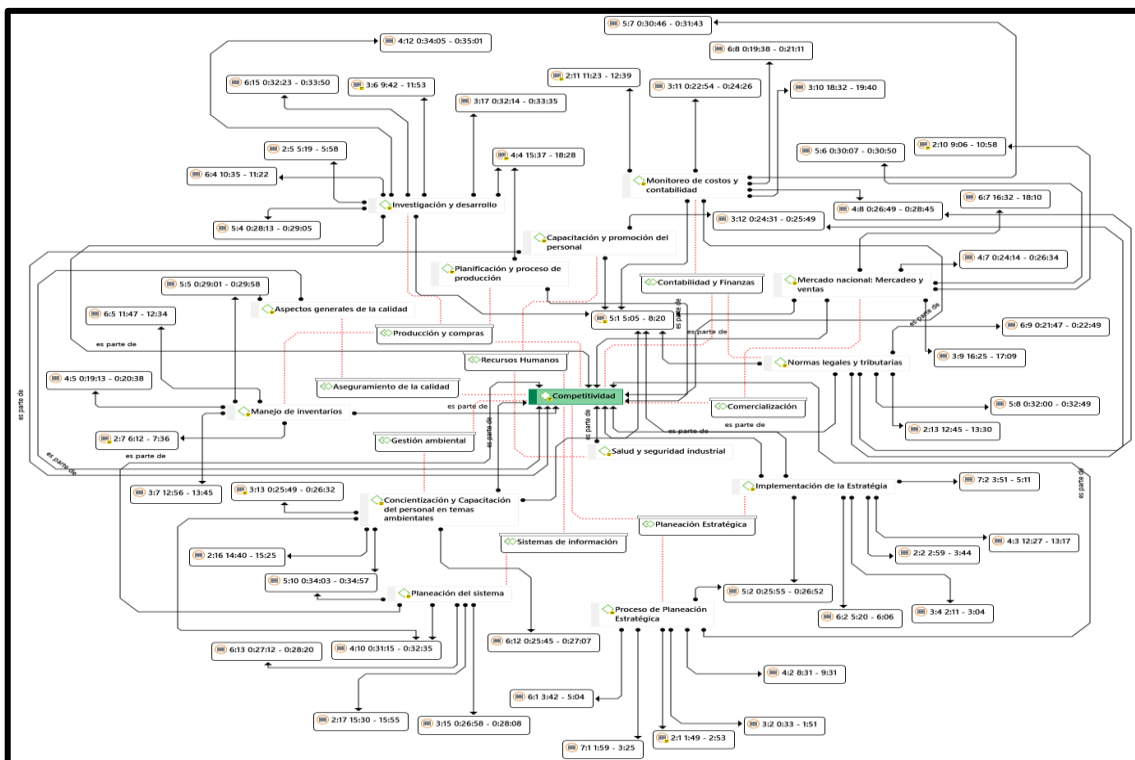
5:7 0:30:46 - 0:31:43
4:12 0:34:05 - 0:35:01
6:8 0:19:38 - 0:21:11
2:11 11:23 - 12:39
6:15 0:32:23 - 0:33:50
3:6 9:42 - 11:53
3:11 0:22:54 - 0:24:26
3:10 18:32 - 19:40
3:17 0:32:14 - 0:33:35
2:5 5:19 - 5:58
5:6 0:30:07 - 0:30:50
2:10 9:06 - 10:58
4:4 15:37 - 18:28
6:4 10:35 - 11:22
Monitoreo de costos y contabilidad
Investigación y desarrollo
6:7 16:32 - 18:10
4:8 0:26:49 - 0:28:45
5:4 0:28:13 - 0:29:05
3:12 0:24:31 - 0:25:49
Capacitación y promoción del personal
4:7 0:24:14 - 0:26:34
Planificación y proceso de producción
Contabilidad y Finanzas
Mercado nacional: Mercadeo y ventas
5:5 0:29:01 - 0:29:58
Aspectos generales de la calidad
6:5 11:47 - 12:34
5:1 5:05 - 8:20
6:9 0:21:47 - 0:22:49
Producción y compras
es parte de
es parte de
es parte de
es parte de
Recursos Humanos
Normas legales y tributarias
3:9 16:25 - 17:09
4:5 0:19:13 - 0:20:38
Aseguramiento de la calidad
es parte de
Competitividad
5:8 0:32:00 - 0:32:49
Manejo de inventarios
es parte de
Comercialización
2:7 6:12 - 7:36
Gestión ambiental
es parte de
es parte de
es parte de
es parte de
es parte de
2:13 12:45 - 13:30
es parte de
Salud y seguridad industrial
es parte de
7:2 3:51 - 5:11
Implementación de la Estratégia
3:7 12:56 - 13:45
3:13 0:25:49 - 0:26:32
Concientización y Capacitación del personal en temas ambientales
Planeación Estratégica
4:3 12:27 - 13:17
Sistemas de información
2:16 14:40 - 15:25
2:2 2:59 - 3:44
5:10 0:34:03 - 0:34:57
Planeación del sistema
5:2 0:25:55 - 0:26:52
Proceso de Planeación Estratégica
3:4 2:11 - 3:04
6:2 5:20 - 6:06
6:13 0:27:12 - 0:28:20
4:10 0:31:15 - 0:32:35
6:12 0:25:45 - 0:27:07
4:2 8:31 - 9:31
6:1 3:42 - 5:04
2:17 15:30 - 15:55
3:15 0:26:58 - 0:28:08
3:2 0:33 - 1:51
2:1 1:49 - 2:53
7:1 1:59 - 3:25